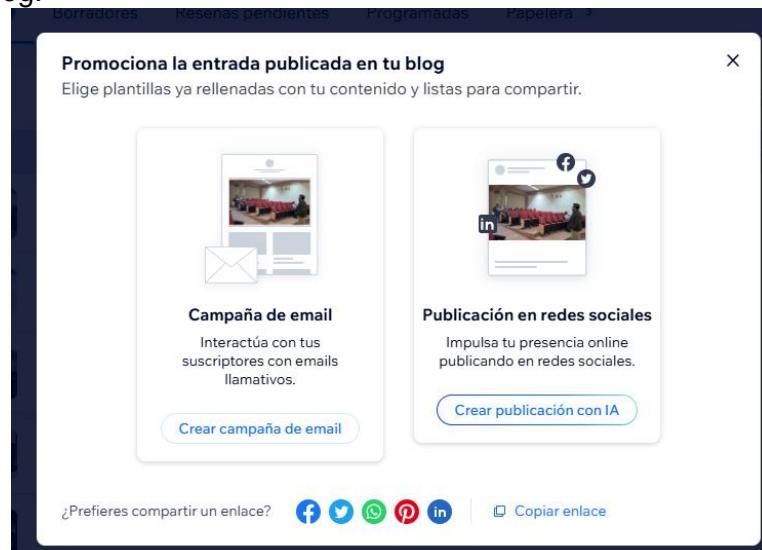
Borradores Reseñas pendientes Programadas Papelera

Promociona la entrada publicada en tu blog
Elige plantillas ya rellenadas con tu contenido y listas para compartir.

Campaña de email
Interactúa con tus suscriptores con emails llamativos.
Crear campaña de email

Publicación en redes sociales
Impulsa tu presencia online publicando en redes sociales.
Crear publicación con IA

¿Prefieres compartir un enlace?
Copiar enlace